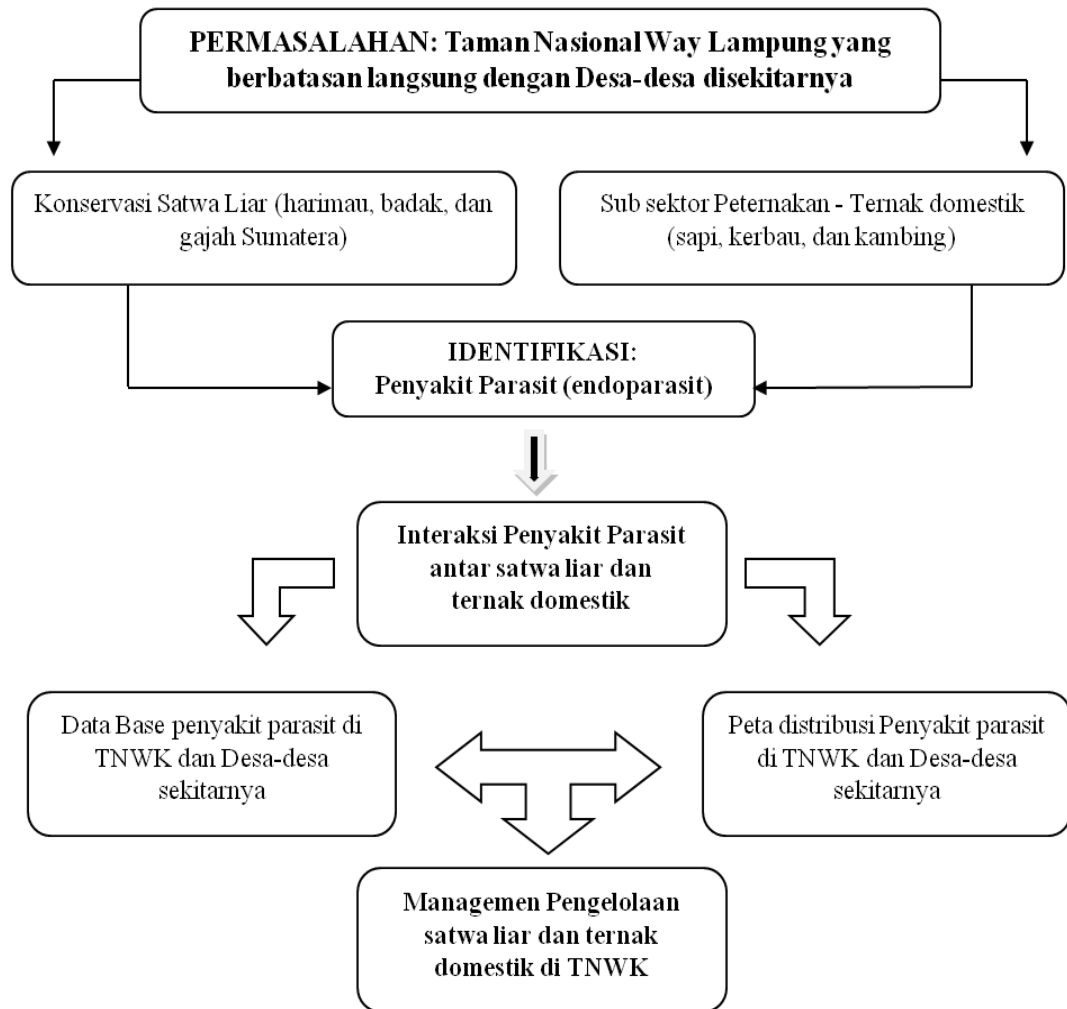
PERMASALAHAN: Taman Nasional Way Lampung yang berbatasan langsung dengan Desa-desa disekitarnya

Konservasi Satwa Liar (harimau, badak, dan gajah Sumatera)

Sub sektor Peternakan - Ternak domestik (sapi, kerbau, dan kambing)

IDENTIFIKASI:
Penyakit Parasit (endoparasit)

Interaksi Penyakit Parasit antar satwa liar dan ternak domestik

Data Base penyakit parasit di TNWK dan Desa-desa sekitarnya

Peta distribusi Penyakit parasit di TNWK dan Desa-desa sekitarnya

Managemen Pengelolaan satwa liar dan ternak domestik di TNWK